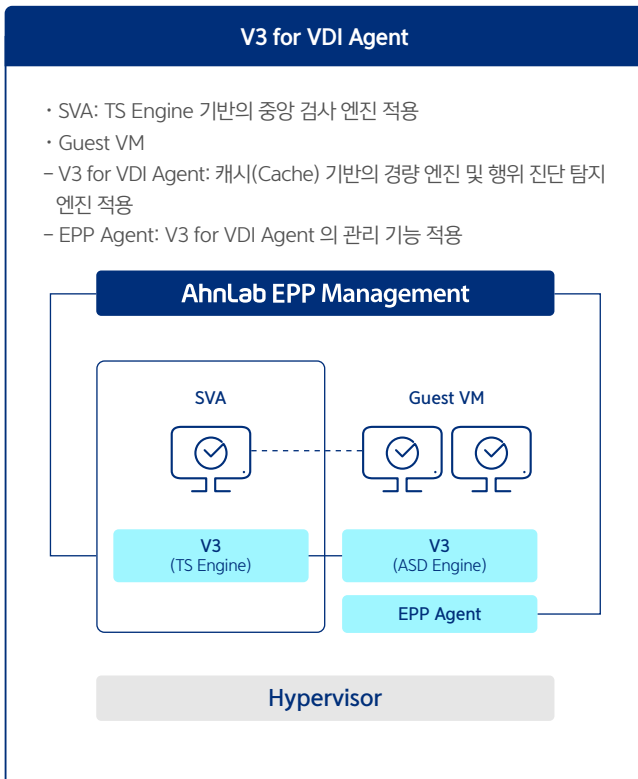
V3 for VDI Agent

・SVA: TS Engine 기반의 중앙 검사 엔진 적용
・Guest VM
– V3 for VDI Agent: 캐시(Cache) 기반의 경량 엔진 및 행위 진단 탐지 엔진 적용
– EPP Agent: V3 for VDI Agent 의 관리 기능 적용

AhnLab EPP Management

SVA

Guest VM

V3
(TS Engine)

V3
(ASD Engine)

EPP Agent

Hypervisor